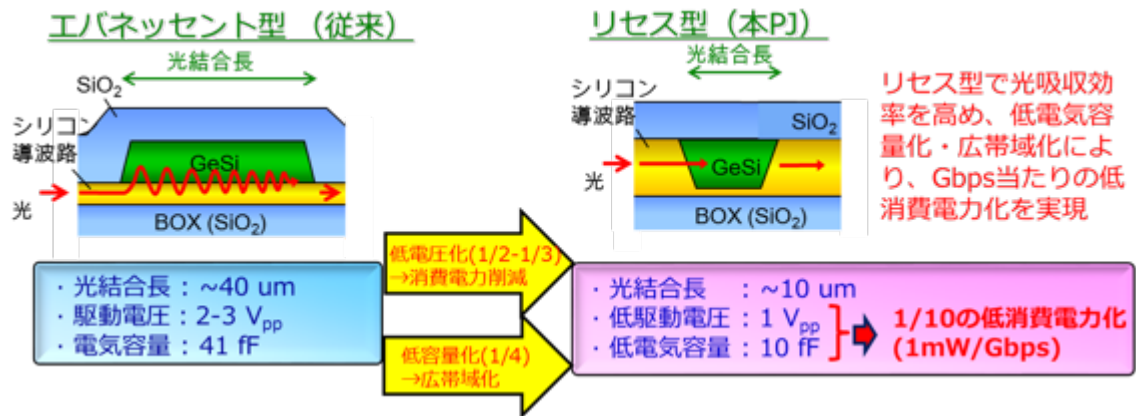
エバネッセント型（従来）

光結合長

$SiO_2$

シリコン導波路

GeSi

光

BOX ($SiO_2$)

リセス型（本PJ）

光結合長

シリコン導波路

$SiO_2$

光

GeSi

BOX ($SiO_2$)

リセス型で光吸収効率を高め、低電気容量化・広帯域化により、Gbps当たりの低消費電力化を実現

・光結合長：~40 um
・駆動電圧：2-3 $V_{pp}$
・電気容量：41 fF

低電圧化(1/2-1/3)
→消費電力削減

低容量化(1/4)
→広帯域化

・光結合長　：~10 um
・低駆動電圧：1 $V_{pp}$
・低電気容量：10 fF

1/10の低消費電力化
(1mW/Gbps)